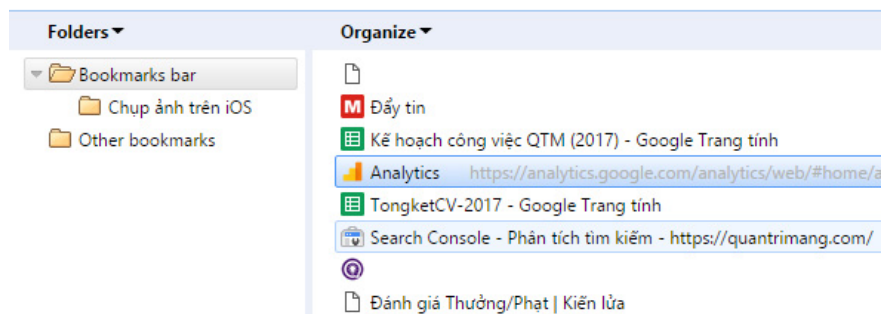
Folders

Bookmarks bar
Chụp ảnh trên iOS
Other bookmarks

Organize

Đẩy tin
Kế hoạch công việc QTM (2017) - Google Trang tính
Analytics https://analytics.google.com/analytics/web/#home/a
TongketCV-2017 - Google Trang tính
Search Console - Phân tích tìm kiếm - https://quantrimang.com/
Đánh giá Thưởng/Phạt | Kiến lửa